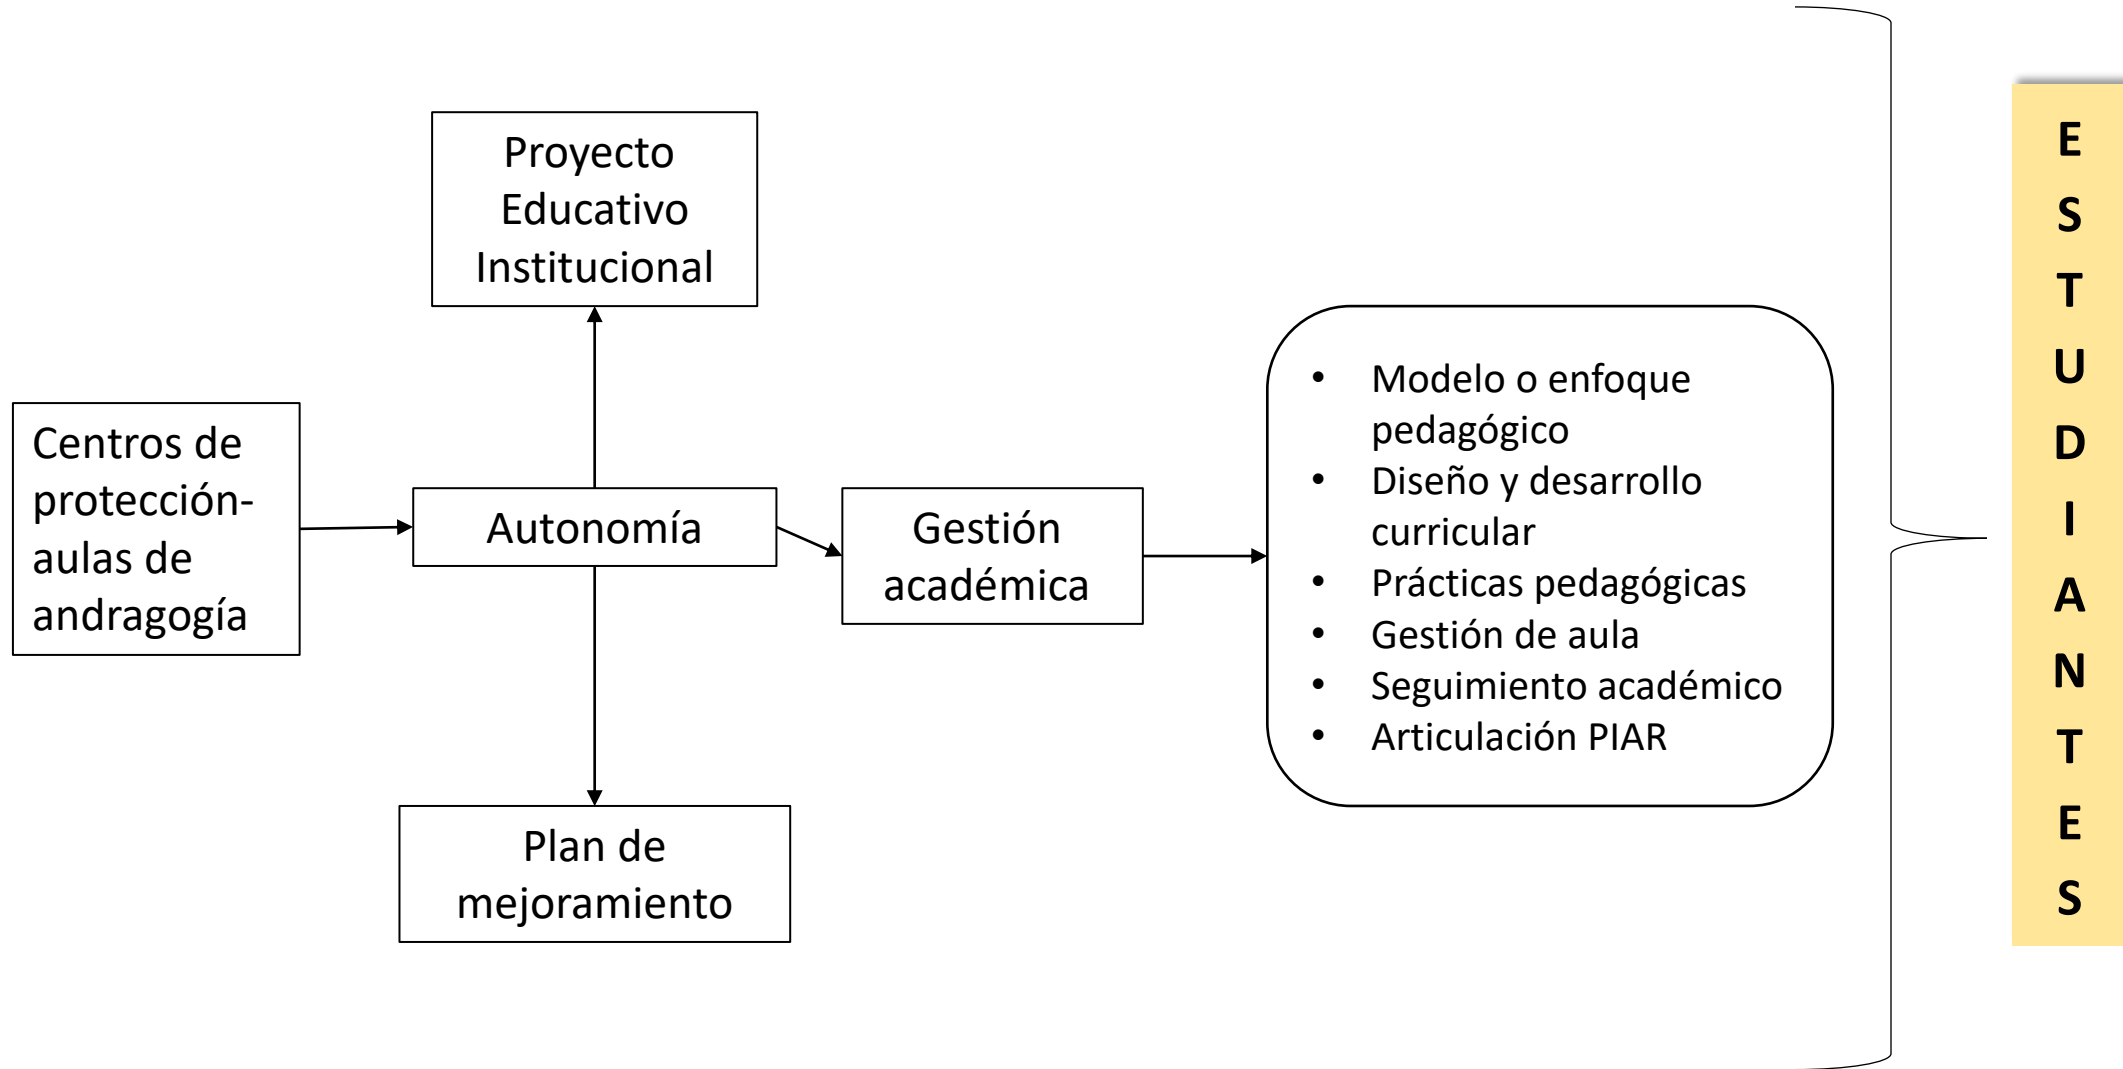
Proyecto Educativo Institucional

Centros de protección-aulas de andragogía

Autonomía

Gestión académica

- Modelo o enfoque pedagógico
- Diseño y desarrollo curricular
- Prácticas pedagógicas
- Gestión de aula
- Seguimiento académico
- Articulación PIAR

Plan de mejoramiento

E S T U D I A N T E S